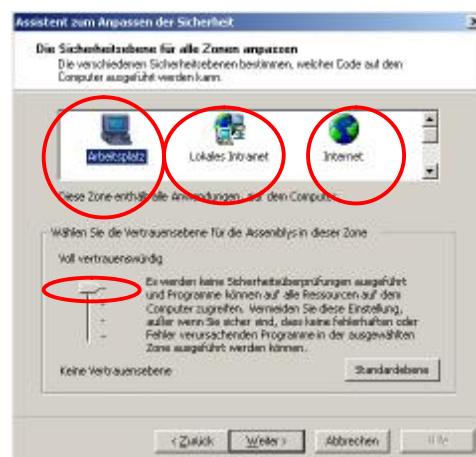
Assistent zum Anpassen der Sicherheit

Die Sicherheitsebene für alle Zonen anpassen

Die verschiedenen Sicherheitsebenen bestimmen, welcher Code auf dem Computer ausgeführt werden kann.

Arbeitsplatz

Lokales Intranet

Internet

Diese Zone enthält alle Anwendungen, auf dem Computer.

Wählen Sie die Vertrauensebene für die Assemblys in dieser Zone

Voll vertrauenswürdig

Es werden keine Sicherheitsüberprüfungen ausgeführt und Programme können auf alle Ressourcen auf dem Computer zugreifen. Vermeiden Sie diese Einstellung, außer wenn Sie sicher sind, dass keine fehlerhaften oder Fehler verursachenden Programme in der ausgewählten Zone ausgeführt werden können.

Keine Vertrauensebene

Standardebene

< Zurück

Weiter >

Abbrechen

Hilfe